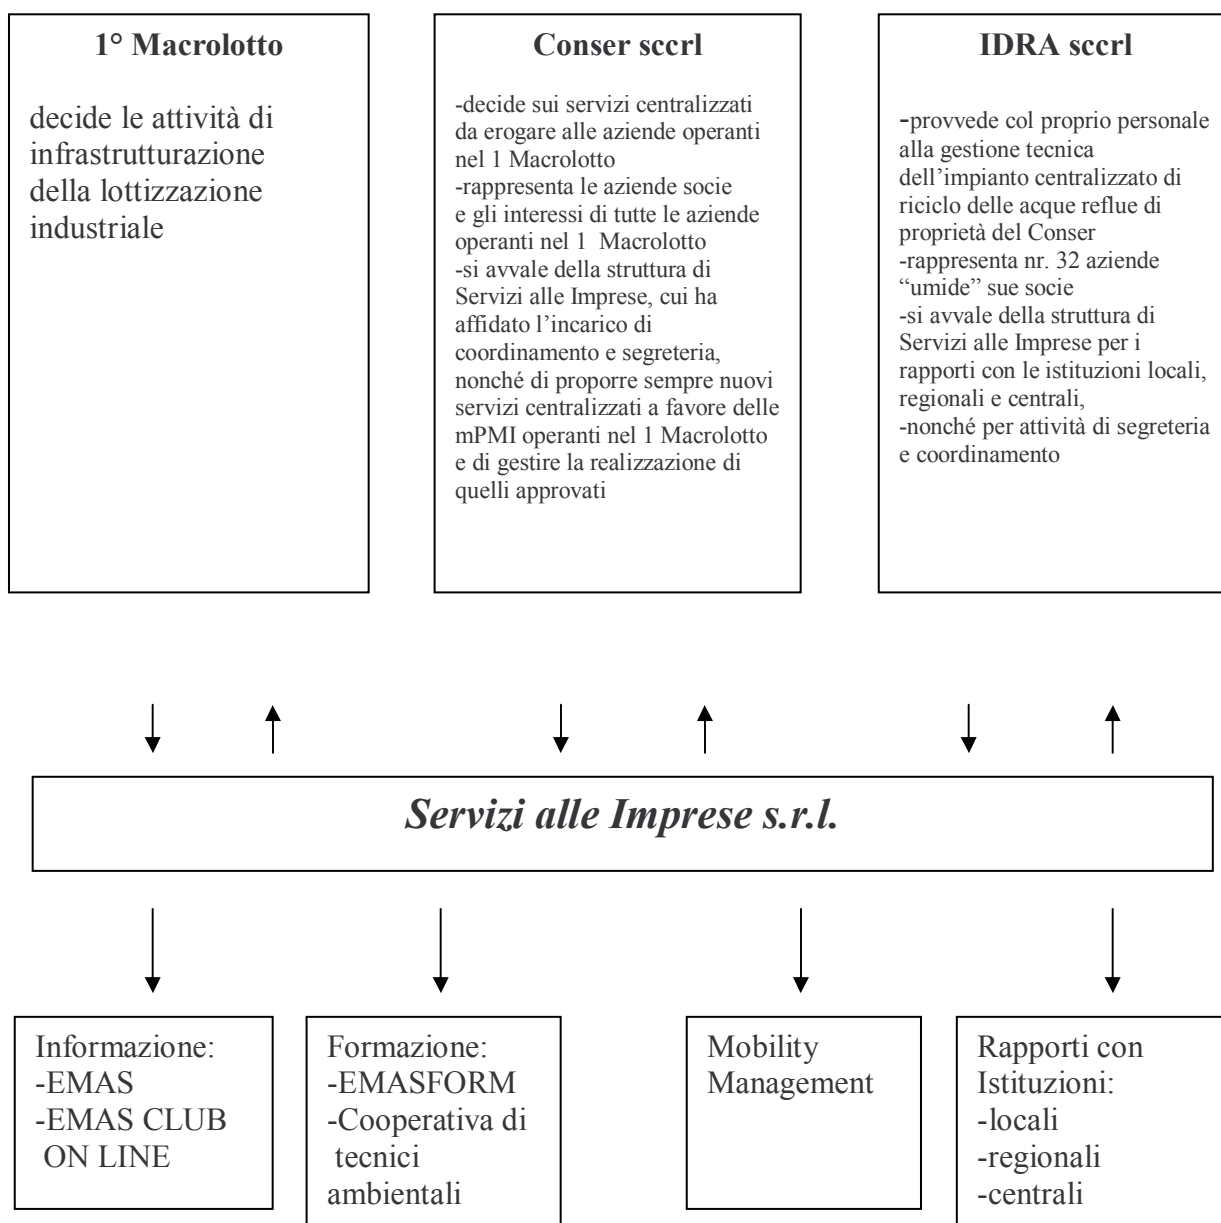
1° Macrolotto

decide le attività di infrastrutturazione della lottizzazione industriale

Conser sccrl

-decide sui servizi centralizzati da erogare alle aziende operanti nel 1 Macrolotto
-rappresenta le aziende socie e gli interessi di tutte le aziende operanti nel 1 Macrolotto
-si avvale della struttura di Servizi alle Imprese, cui ha affidato l'incarico di coordinamento e segreteria, nonché di proporre sempre nuovi servizi centralizzati a favore delle mPMI operanti nel 1 Macrolotto e di gestire la realizzazione di quelli approvati

IDRA sccrl

-provvede col proprio personale alla gestione tecnica dell'impianto centralizzato di riciclo delle acque reflue di proprietà del Conser
-rappresenta nr. 32 aziende "umide" sue socie
-si avvale della struttura di Servizi alle Imprese per i rapporti con le istituzioni locali, regionali e centrali,
-nonché per attività di segreteria e coordinamento

Servizi alle Imprese s.r.l.

Informazione:
-EMAS
-EMAS CLUB ON LINE

Formazione:
-EMASFORM
-Cooperativa di tecnici ambientali

Mobility Management

Rapporti con Istituzioni:
-locali
-regionali
-centrali